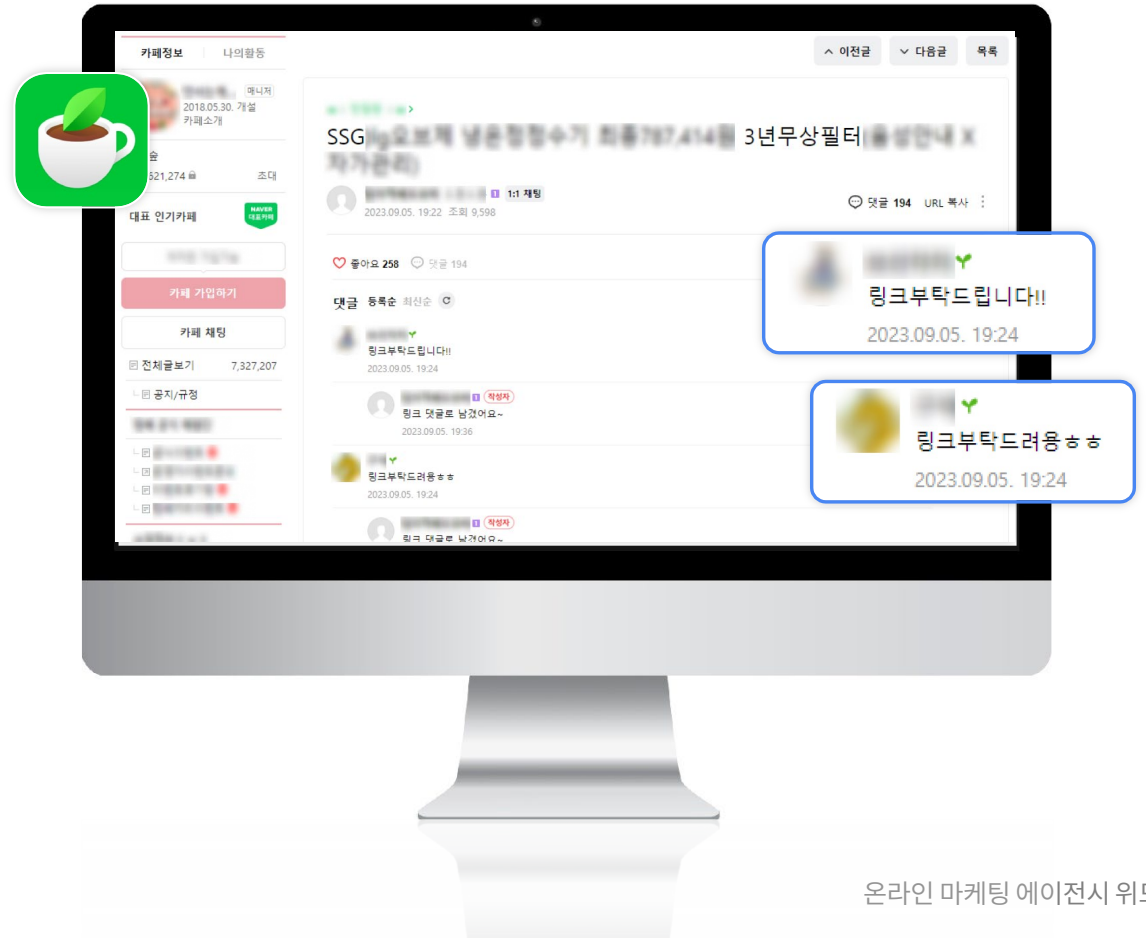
카페정보 나의활동

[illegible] 매니저
2018.05.30. 개설
카페소개

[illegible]승
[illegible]521,274 초대

대표 인기카페 NAVER 대표카페

카페 가입하기

카페 채팅

전체글보기 7,327,207

공지/규정

∧ 이전글 ∨ 다음글 목록

SSG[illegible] 3년무상필터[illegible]

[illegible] 1:1 채팅
2023.09.05. 19:22 조회 9,598

댓글 194 URL 복사

좋아요 258 댓글 194

댓글 등록순 최신순

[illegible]
링크부탁드립니다!!
2023.09.05. 19:24

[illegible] 작성자
링크 댓글로 남겼어요~
2023.09.05. 19:36

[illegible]
링크부탁드려용ㅎㅎ
2023.09.05. 19:24

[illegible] 작성자
링크 댓글로 남겼어요~

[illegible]
링크부탁드립니다!!
2023.09.05. 19:24

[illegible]
링크부탁드려용ㅎㅎ
2023.09.05. 19:24

온라인 마케팅 에이전시 위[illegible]